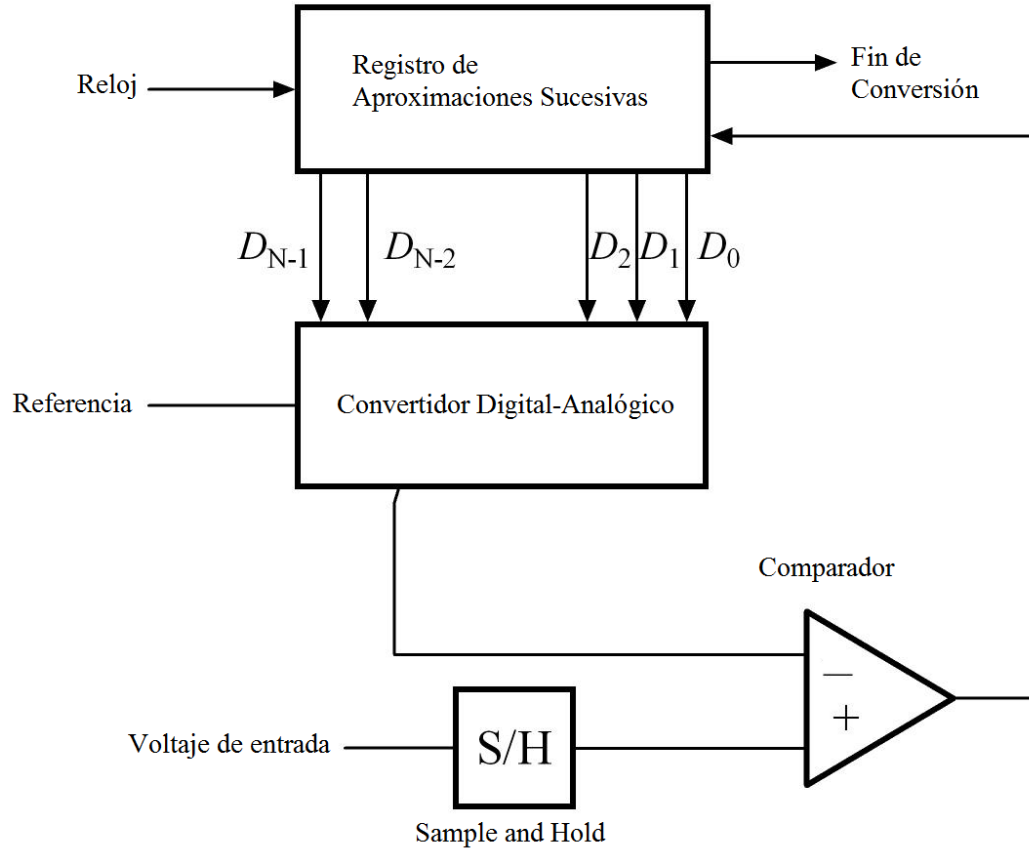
Registro de Aproximaciones Sucesivas

Reloj

Fin de Conversión

$D_{N-1}$ $D_{N-2}$ $D_2$ $D_1$ $D_0$

Referencia

Convertidor Digital-Analógico

Comparador

$-$

$+$

Voltaje de entrada

S/H

Sample and Hold